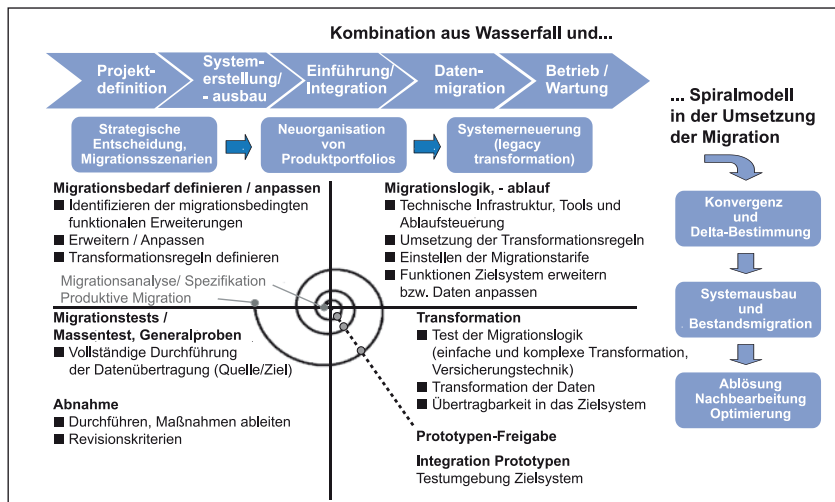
Kombination aus Wasserfall und...

Projektdefinition

Systemerstellung/ - ausbau

Einführung/ Integration

Datenmigration

Betrieb / Wartung

Strategische Entscheidung, Migrationsszenarien

Neuorganisation von Produktportfolios

Systemerneuerung (legacy transformation)

... Spiralmodell in der Umsetzung der Migration

Migrationsbedarf definieren / anpassen
■ Identifizieren der migrationsbedingten funktionalen Erweiterungen
■ Erweitern / Anpassen
■ Transformationsregeln definieren

Migrationslogik, - ablauf
■ Technische Infrastruktur, Tools und Ablaufsteuerung
■ Umsetzung der Transformationsregeln
■ Einstellen der Migrationstarife
■ Funktionen Zielsystem erweitern bzw. Daten anpassen

Migrationsanalyse/ Spezifikation
Produktive Migration

Migrationstests / Massentest, Generalproben
■ Vollständige Durchführung der Datenübertragung (Quelle/Ziel)

Transformation
■ Test der Migrationslogik (einfache und komplexe Transformation, Versicherungstechnik)
■ Transformation der Daten
■ Übertragbarkeit in das Zielsystem

Abnahme
■ Durchführen, Maßnahmen ableiten
■ Revisionskriterien

Prototypen-Freigabe

Integration Prototypen
Testumgebung Zielsystem

Konvergenz und Delta-Bestimmung

Systemausbau und Bestandsmigration

Ablösung Nachbearbeitung Optimierung